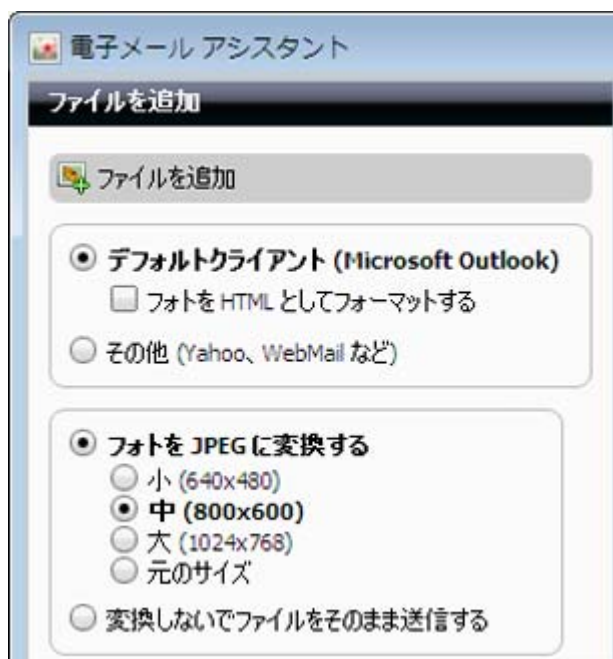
電子メール アシスタント

ファイルを追加

ファイルを追加

デフォルトクライアント (Microsoft Outlook)

フォトを HTML としてフォーマットする

その他 (Yahoo、WebMail など)

フォトを JPEG に変換する

小 (640x480)

中 (800x600)

大 (1024x768)

元のサイズ

変換しないでファイルをそのまま送信する